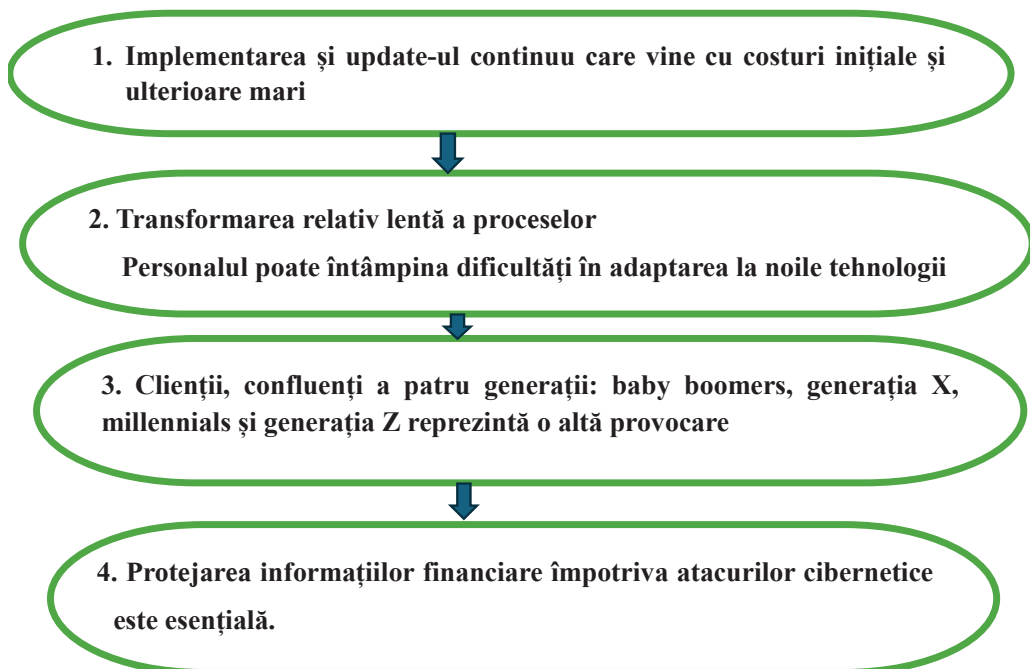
1. Implementarea și update-ul continuu care vine cu costuri inițiale și ulterioare mari

2. Transformarea relativ lentă a proceselor

Personalul poate întâmpina dificultăți în adaptarea la noile tehnologii

3. Clienții, confluenți a patru generații: baby boomers, generația X, millennials și generația Z reprezintă o altă provocare

4. Protejarea informațiilor financiare împotriva atacurilor cibernetice este esențială.